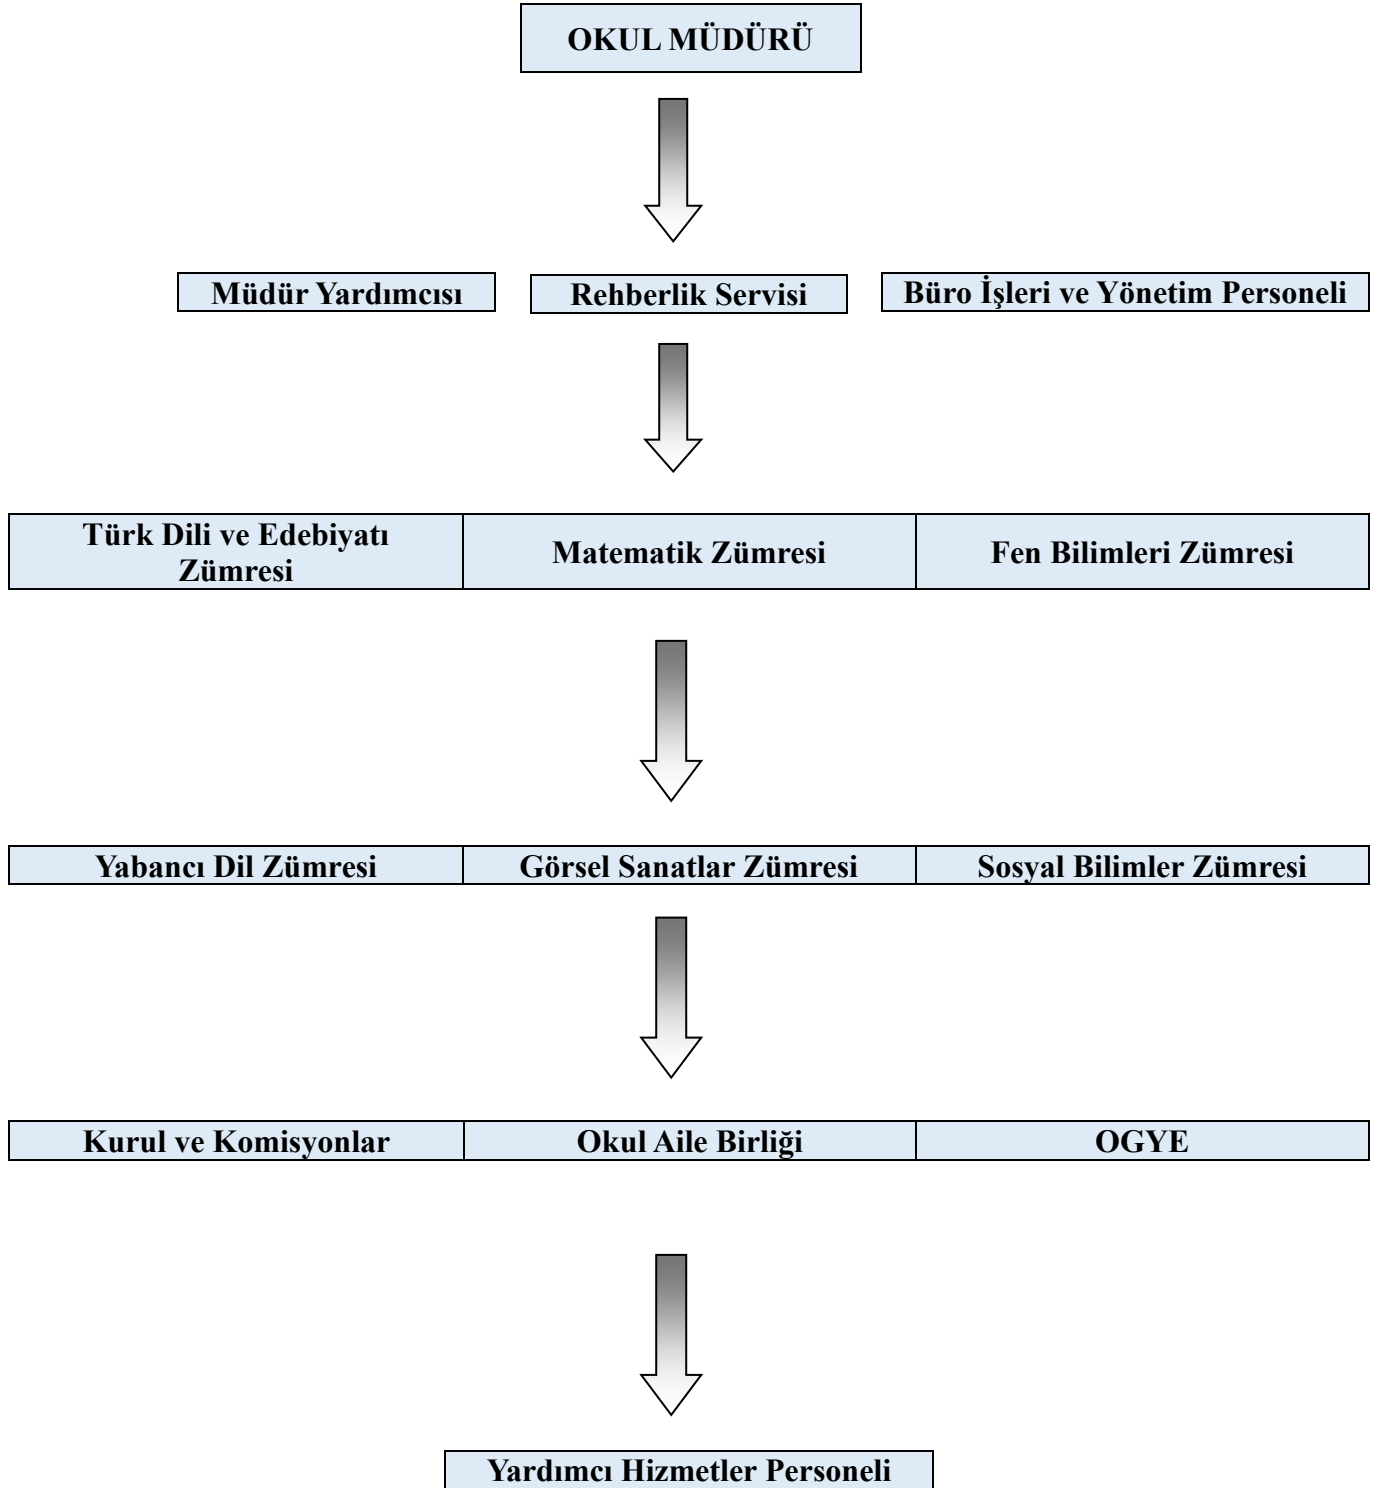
OKUL MÜDÜRÜ

Müdür Yardımcısı

Rehberlik Servisi

Büro İşleri ve Yönetim Personeli

| Türk Dili ve Edebiyatı Zümresi | Matematik Zümresi | Fen Bilimleri Zümresi |
|---|---|---|

| Yabancı Dil Zümresi | Görsel Sanatlar Zümresi | Sosyal Bilimler Zümresi |
|---|---|---|

| Kurul ve Komisyonlar | Okul Aile Birliği | OGYE |
|---|---|---|

Yardımcı Hizmetler Personeli